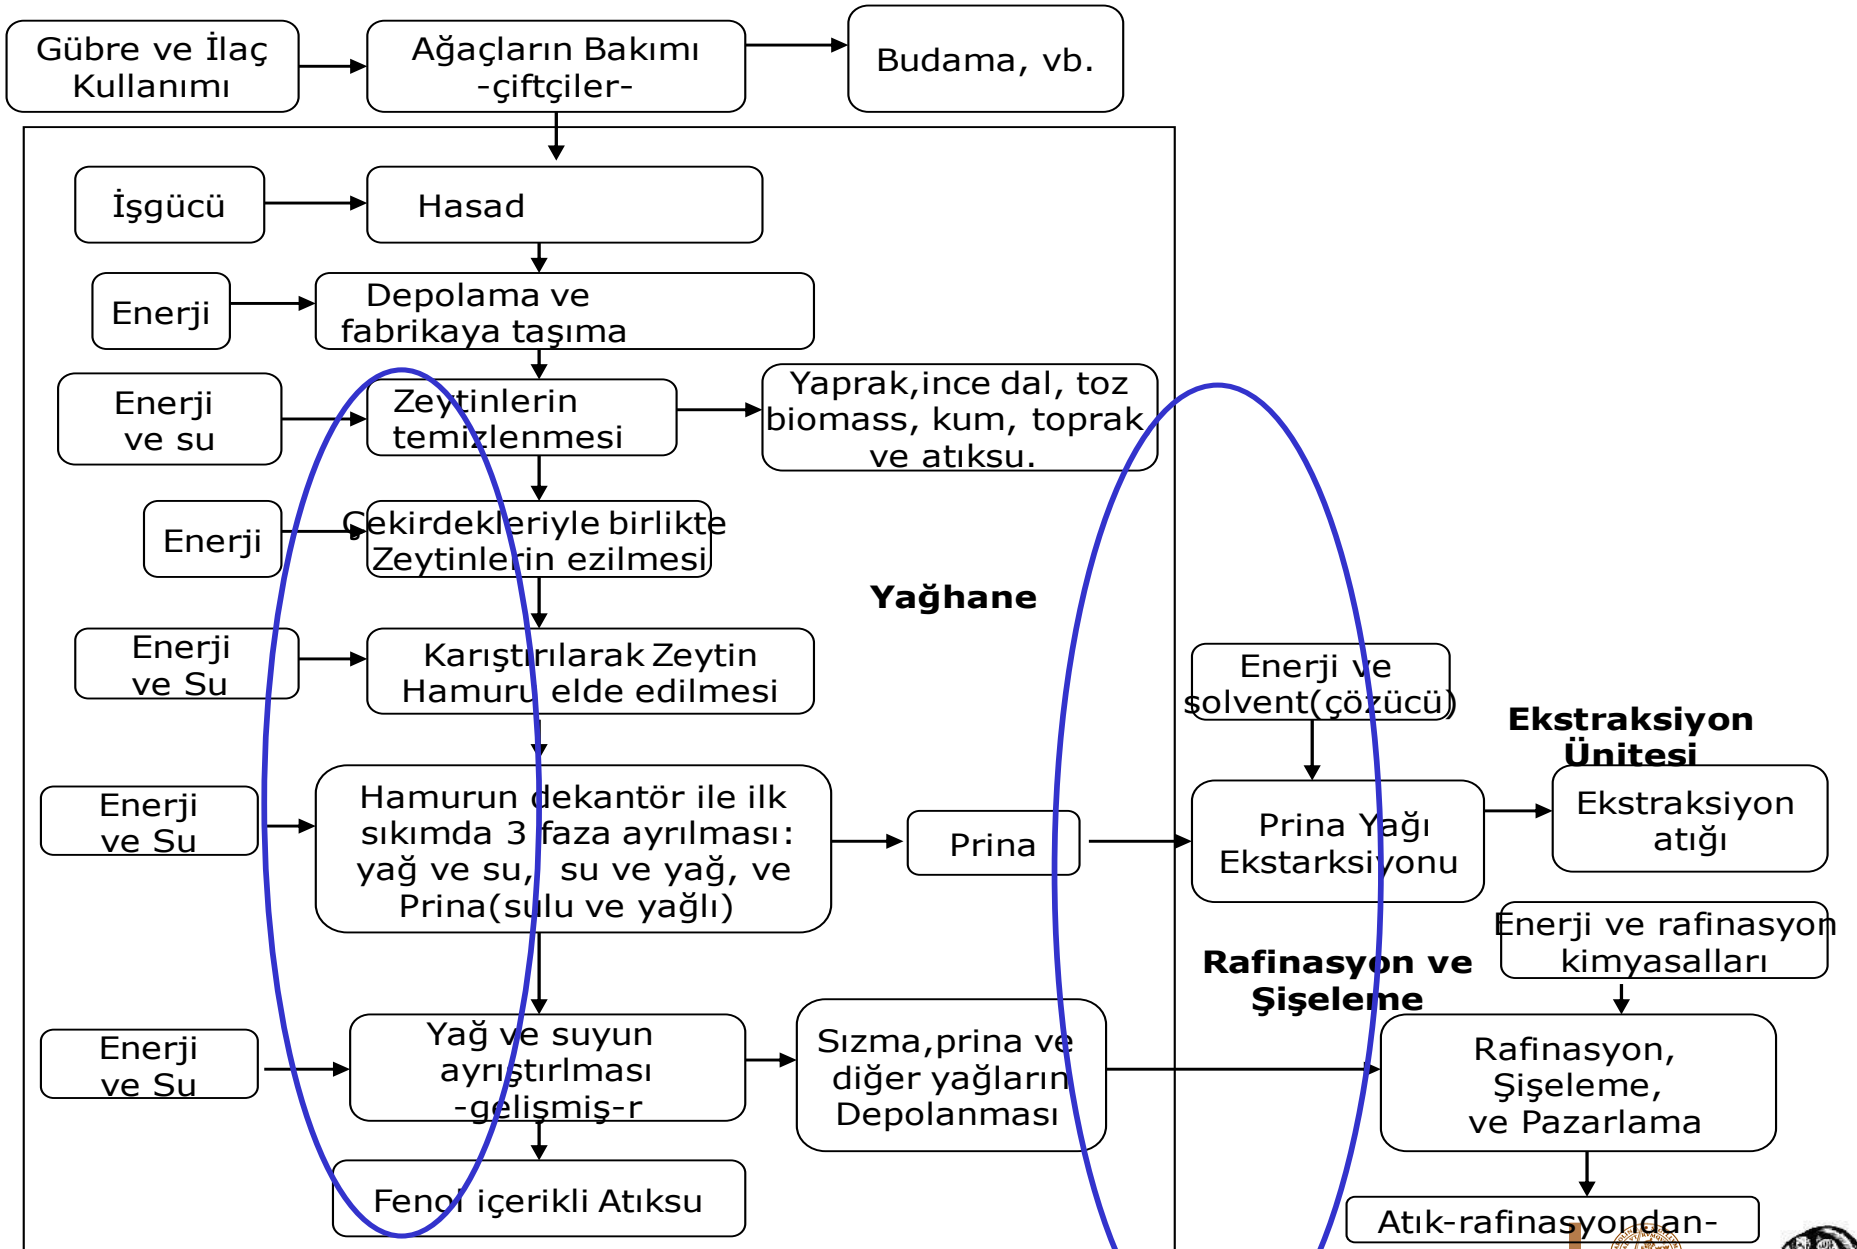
Gübre ve İlaç Kullanımı

Ağaçların Bakımı -çiftçiler-

Budama, vb.

İşgücü

Hasad

Enerji

Depolama ve fabrikaya taşıma

Enerji ve su

Zeytinlerin temizlenmesi

Yaprak,ince dal, toz biomass, kum, toprak ve atıksu.

Enerji

Çekirdekleriyle birlikte Zeytinlerin ezilmesi

Yağhane

Enerji ve Su

Karıştırılarak Zeytin Hamuru elde edilmesi

Enerji ve solvent(çözücü)

Ekstraksiyon Ünitesi

Enerji ve Su

Hamurun dekantör ile ilk sıkımda 3 faza ayrılması: yağ ve su, su ve yağ, ve Prina(sulu ve yağlı)

Prina

Prina Yağı Ekstarksiyonu

Ekstraksiyon atığı

Enerji ve rafinasyon kimyasalları

Rafinasyon ve Şişeleme

Enerji ve Su

Yağ ve suyun ayrıştırlması -gelişmiş-r

Sızma,prina ve diğer yağların Depolanması

Rafinasyon, Şişeleme, ve Pazarlama

Fenol içerikli Atıksu

Atık-rafinasyondan-